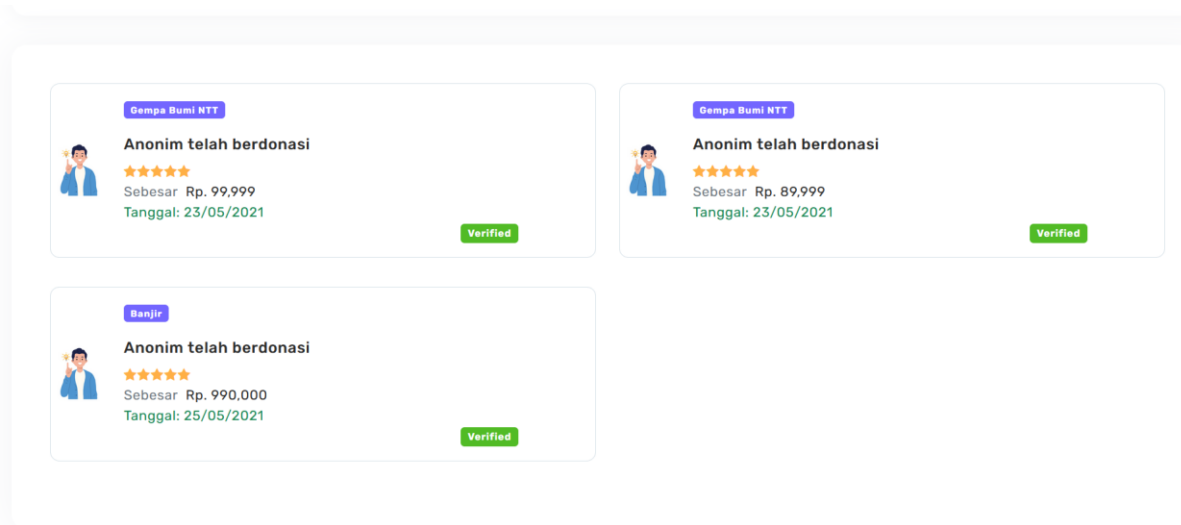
Gempa Bumi NTT

Anonim telah berdonasi

★★★★★

Sebesar Rp. 99,999

Tanggal: 23/05/2021

Verified

Gempa Bumi NTT

Anonim telah berdonasi

★★★★★

Sebesar Rp. 89,999

Tanggal: 23/05/2021

Verified

Banjir

Anonim telah berdonasi

★★★★★

Sebesar Rp. 990,000

Tanggal: 25/05/2021

Verified